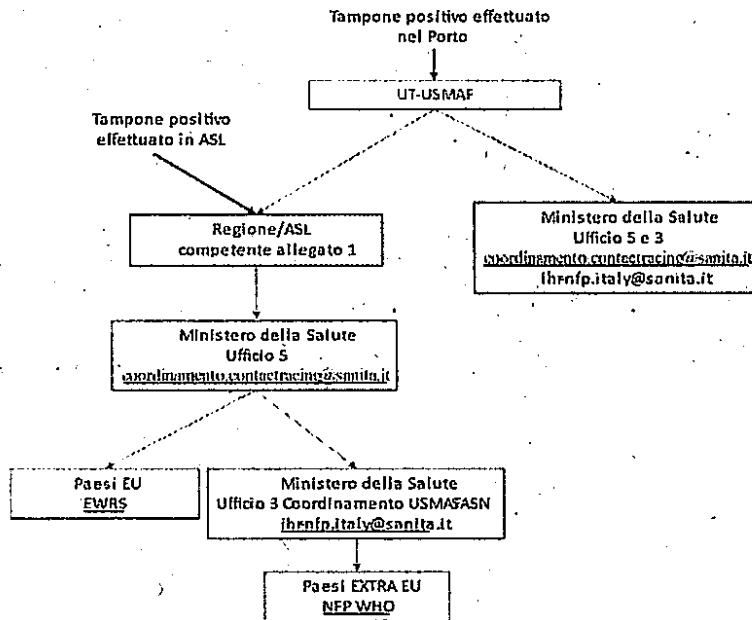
Tampone positivo effettuato nel Porto

UT-USMAF

Tampone positivo effettuato in ASL

Regione/ASL competente allegato 1

Ministero della Salute
Ufficio 5 e 3
coordinamento.contactracing@sanita.it
ihrnfp.italy@sanita.it

Ministero della Salute
Ufficio 5
coordinamento.contactracing@sanita.it

Paesi EU
EWRS

Ministero della Salute
Ufficio 3 Coordinamento USMAFASN
ihrnfp.italy@sanita.it

Paesi EXTRA EU
NFP WHO